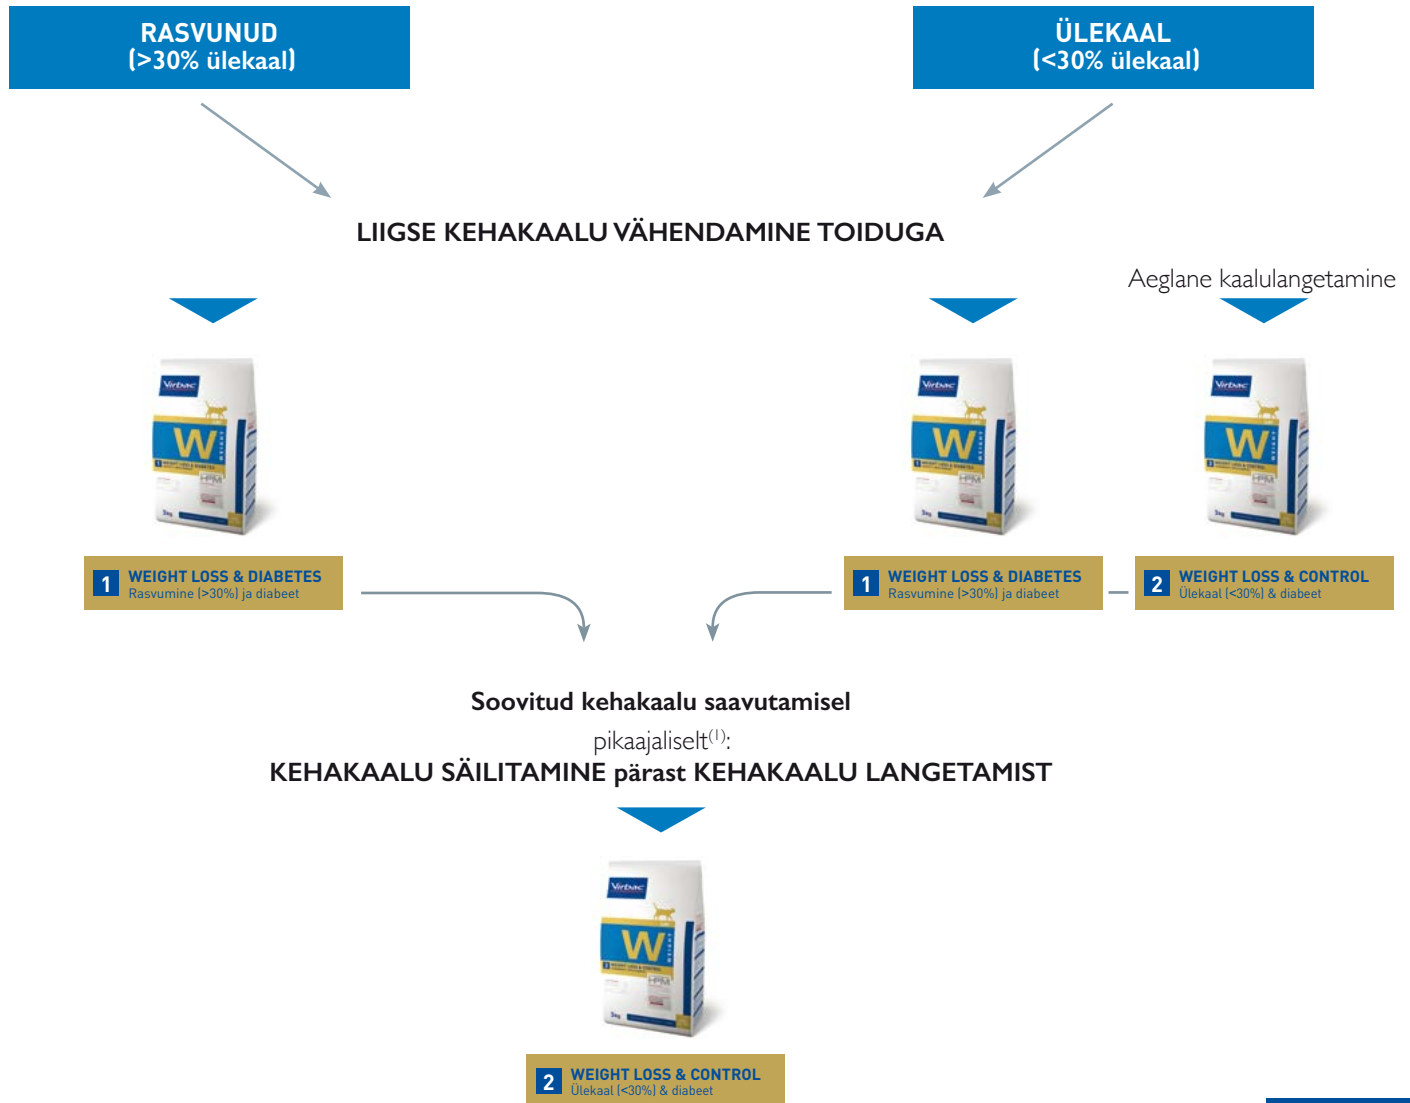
RASVUNUD
(>30% ülekaal)

ÜLEKAAL
(<30% ülekaal)

LIIGSE KEHAKAALU VÄHENDAMINE TOIDUGA

Aeglane kaalulangetamine

1 WEIGHT LOSS & DIABETES
Rasvumine (>30%) ja diabeet

1 WEIGHT LOSS & DIABETES
Rasvumine (>30%) ja diabeet

2 WEIGHT LOSS & CONTROL
Ülekaal (<30%) & diabeet

Soovitud kehakaalu saavutamisel
pikaajaliselt$^{(1)}$:
KEHAKAALU SÄILITAMINE pärast KEHAKAALU LANGETAMIST

2 WEIGHT LOSS & CONTROL
Ülekaal (<30%) & diabeet